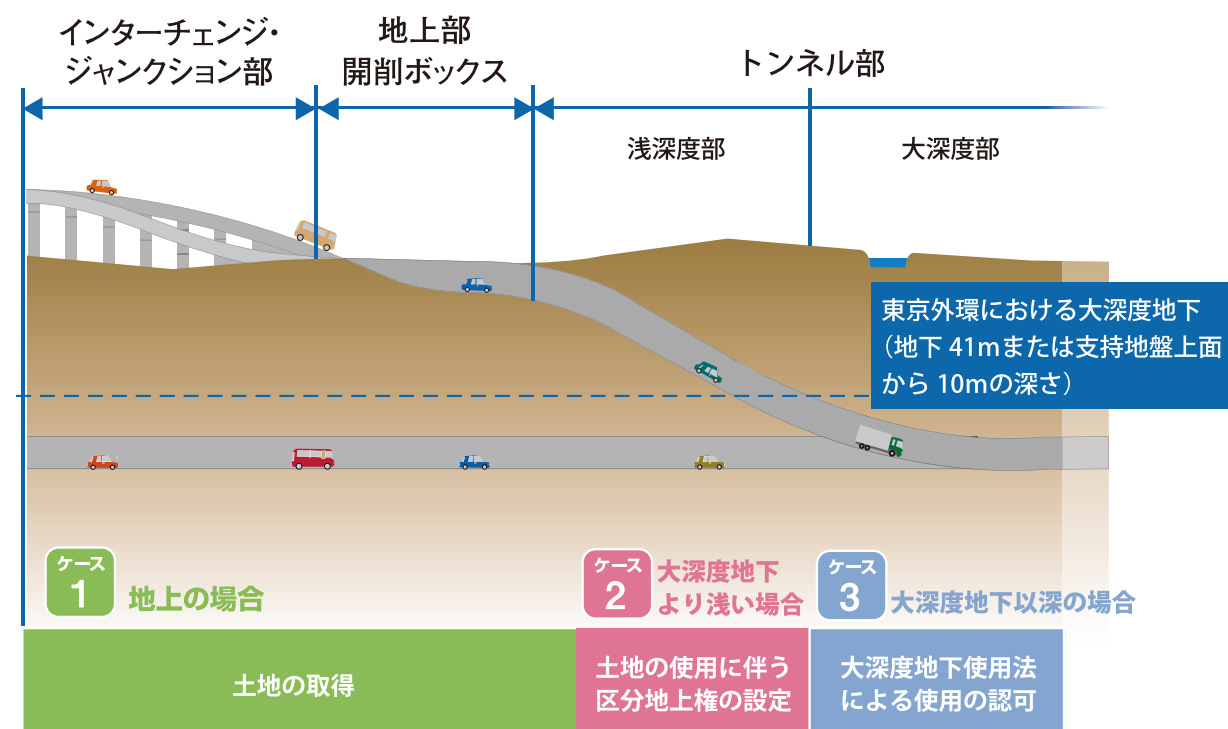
インターチェンジ・ジャンクション部

地上部
開削ボックス

トンネル部

浅深度部

大深度部

東京外環における大深度地下
（地下 41mまたは支持地盤上面から 10mの深さ）

ケース
1
地上の場合

ケース
2
大深度地下より浅い場合

ケース
3
大深度地下以深の場合

土地の取得

土地の使用に伴う区分地上権の設定

大深度地下使用法による使用の認可